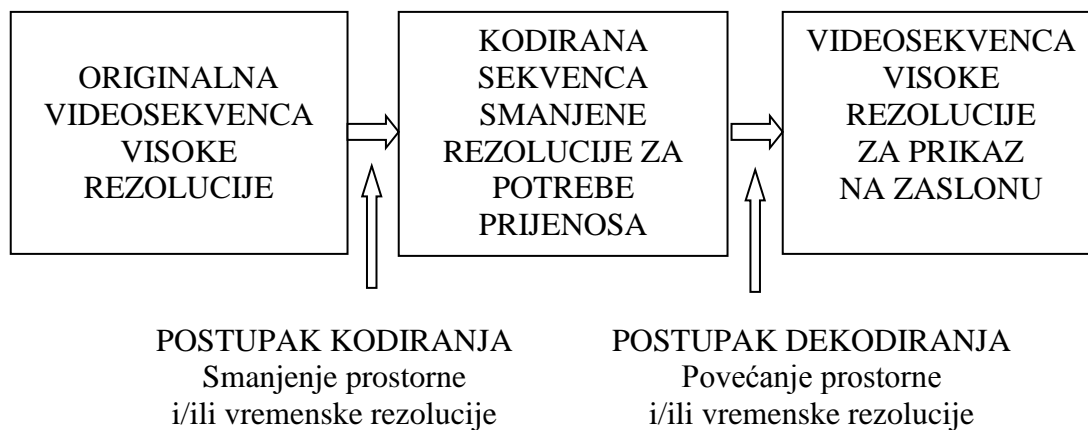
ORIGINALNA VIDEOSEKVENCA VISOKE REZOLUCIJE

KODIRANA SEKVENCA SMANJENE REZOLUCIJE ZA POTREBE PRIJENOSA

VIDEOSEKVENCA VISOKE REZOLUCIJE ZA PRIKAZ NA ZASLONU

POSTUPAK KODIRANJA
Smanjenje prostorne i/ili vremenske rezolucije

POSTUPAK DEKODIRANJA
Povećanje prostorne i/ili vremenske rezolucije